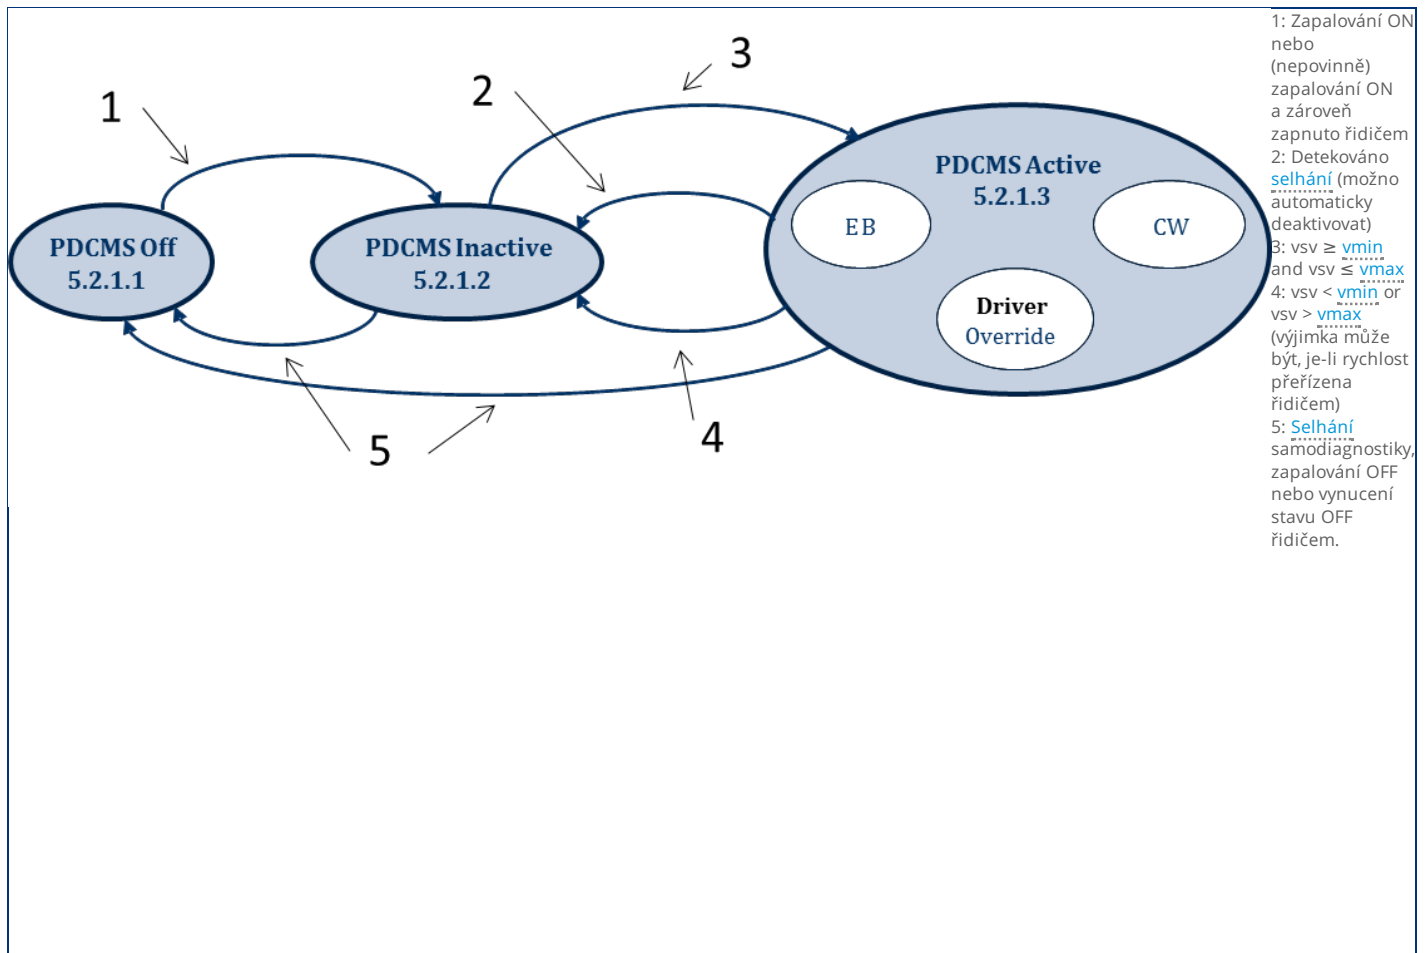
1

2

3

PDCMS Off
5.2.1.1

PDCMS Inactive
5.2.1.2

PDCMS Active
5.2.1.3

EB

CW

Driver
Override

5

4

1: Zapalování ON nebo (nepovinně) zapalování ON a zároveň zapnuto řidičem
2: Detekováno selhání (možno automaticky deaktivovat)
3: vsv ≥ vmin and vsv ≤ vmax
4: vsv < vmin or vsv > vmax (výjimka může být, je-li rychlost přeřízena řidičem)
5: Selhání samodiagnostiky, zapalování OFF nebo vynucení stavu OFF řidičem.